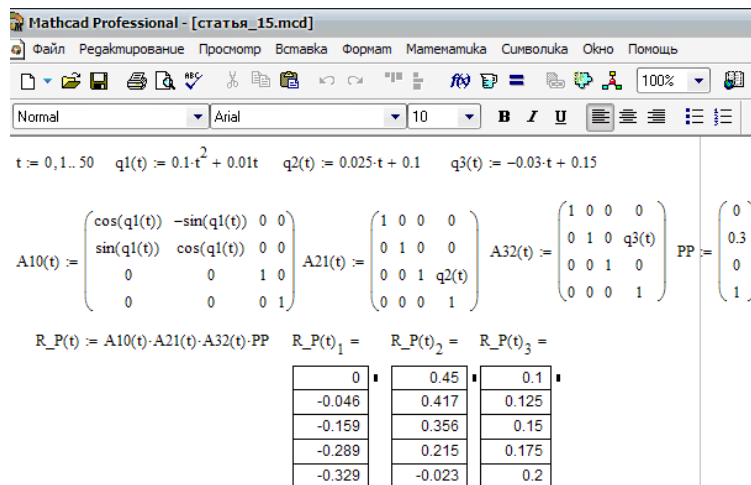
Mathcad Professional - [статья_15.mcd]

Файл Редактирование Просмотр Вставка Формат Математика Символика Окно Помощь

100%

Normal Arial 10 B I U

$t := 0, 1..50$ $q1(t) := 0.1 \cdot t^2 + 0.01t$ $q2(t) := 0.025 \cdot t + 0.1$ $q3(t) := -0.03 \cdot t + 0.15$

$A10(t) := \begin{pmatrix} \cos(q1(t)) & -\sin(q1(t)) & 0 & 0 \\ \sin(q1(t)) & \cos(q1(t)) & 0 & 0 \\ 0 & 0 & 1 & 0 \\ 0 & 0 & 0 & 1 \end{pmatrix}$ $A21(t) := \begin{pmatrix} 1 & 0 & 0 & 0 \\ 0 & 1 & 0 & 0 \\ 0 & 0 & 1 & q2(t) \\ 0 & 0 & 0 & 1 \end{pmatrix}$ $A32(t) := \begin{pmatrix} 1 & 0 & 0 & 0 \\ 0 & 1 & 0 & q3(t) \\ 0 & 0 & 1 & 0 \\ 0 & 0 & 0 & 1 \end{pmatrix}$ $PP := \begin{pmatrix} 0 \\ 0.3 \\ 0 \\ 1 \end{pmatrix}$

$R\_P(t) := A10(t) \cdot A21(t) \cdot A32(t) \cdot PP$ $R\_P(t)_1 =$ $R\_P(t)_2 =$ $R\_P(t)_3 =$

| $R\_P(t)_1$ | $R\_P(t)_2$ | $R\_P(t)_3$ |
|---|---|---|
| 0 | 0.45 | 0.1 |
| -0.046 | 0.417 | 0.125 |
| -0.159 | 0.356 | 0.15 |
| -0.289 | 0.215 | 0.175 |
| -0.329 | -0.023 | 0.2 |